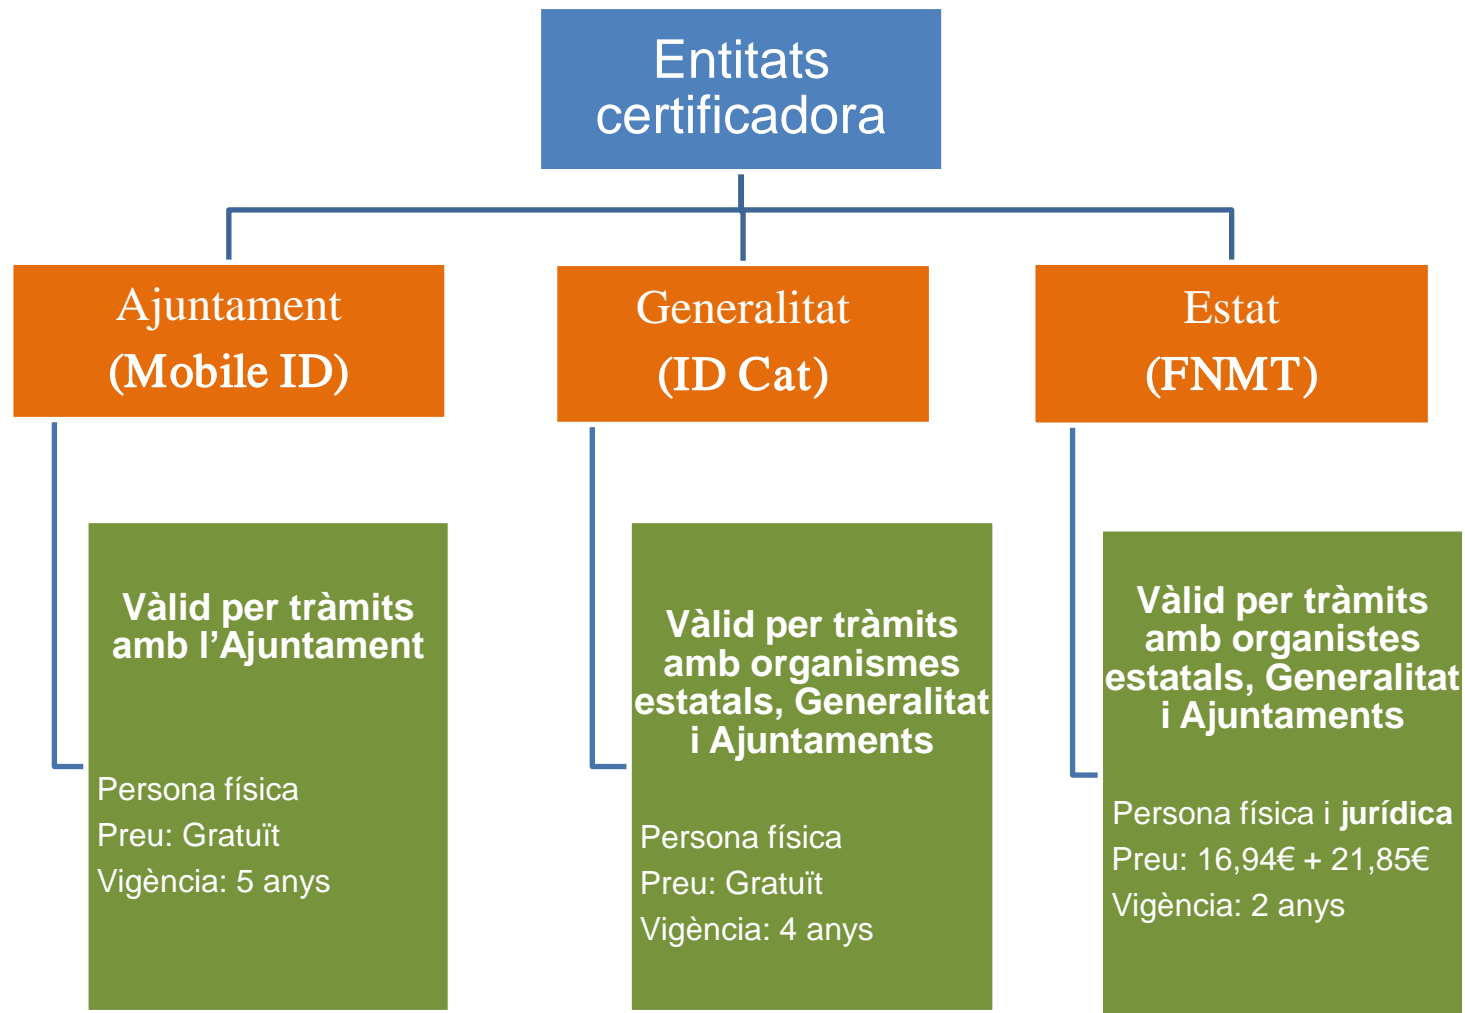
Entitats certificadora

Ajuntament
(Mobile ID)

Generalitat
(ID Cat)

Estat
(FNMT)

Vàlid per tràmits amb l'Ajuntament

Persona física
Preu: Gratuït
Vigència: 5 anys

Vàlid per tràmits amb organismes estatals, Generalitat i Ajuntaments

Persona física
Preu: Gratuït
Vigència: 4 anys

Vàlid per tràmits amb organistes estatals, Generalitat i Ajuntaments

Persona física i **jurídica**
Preu: 16,94€ + 21,85€
Vigència: 2 anys